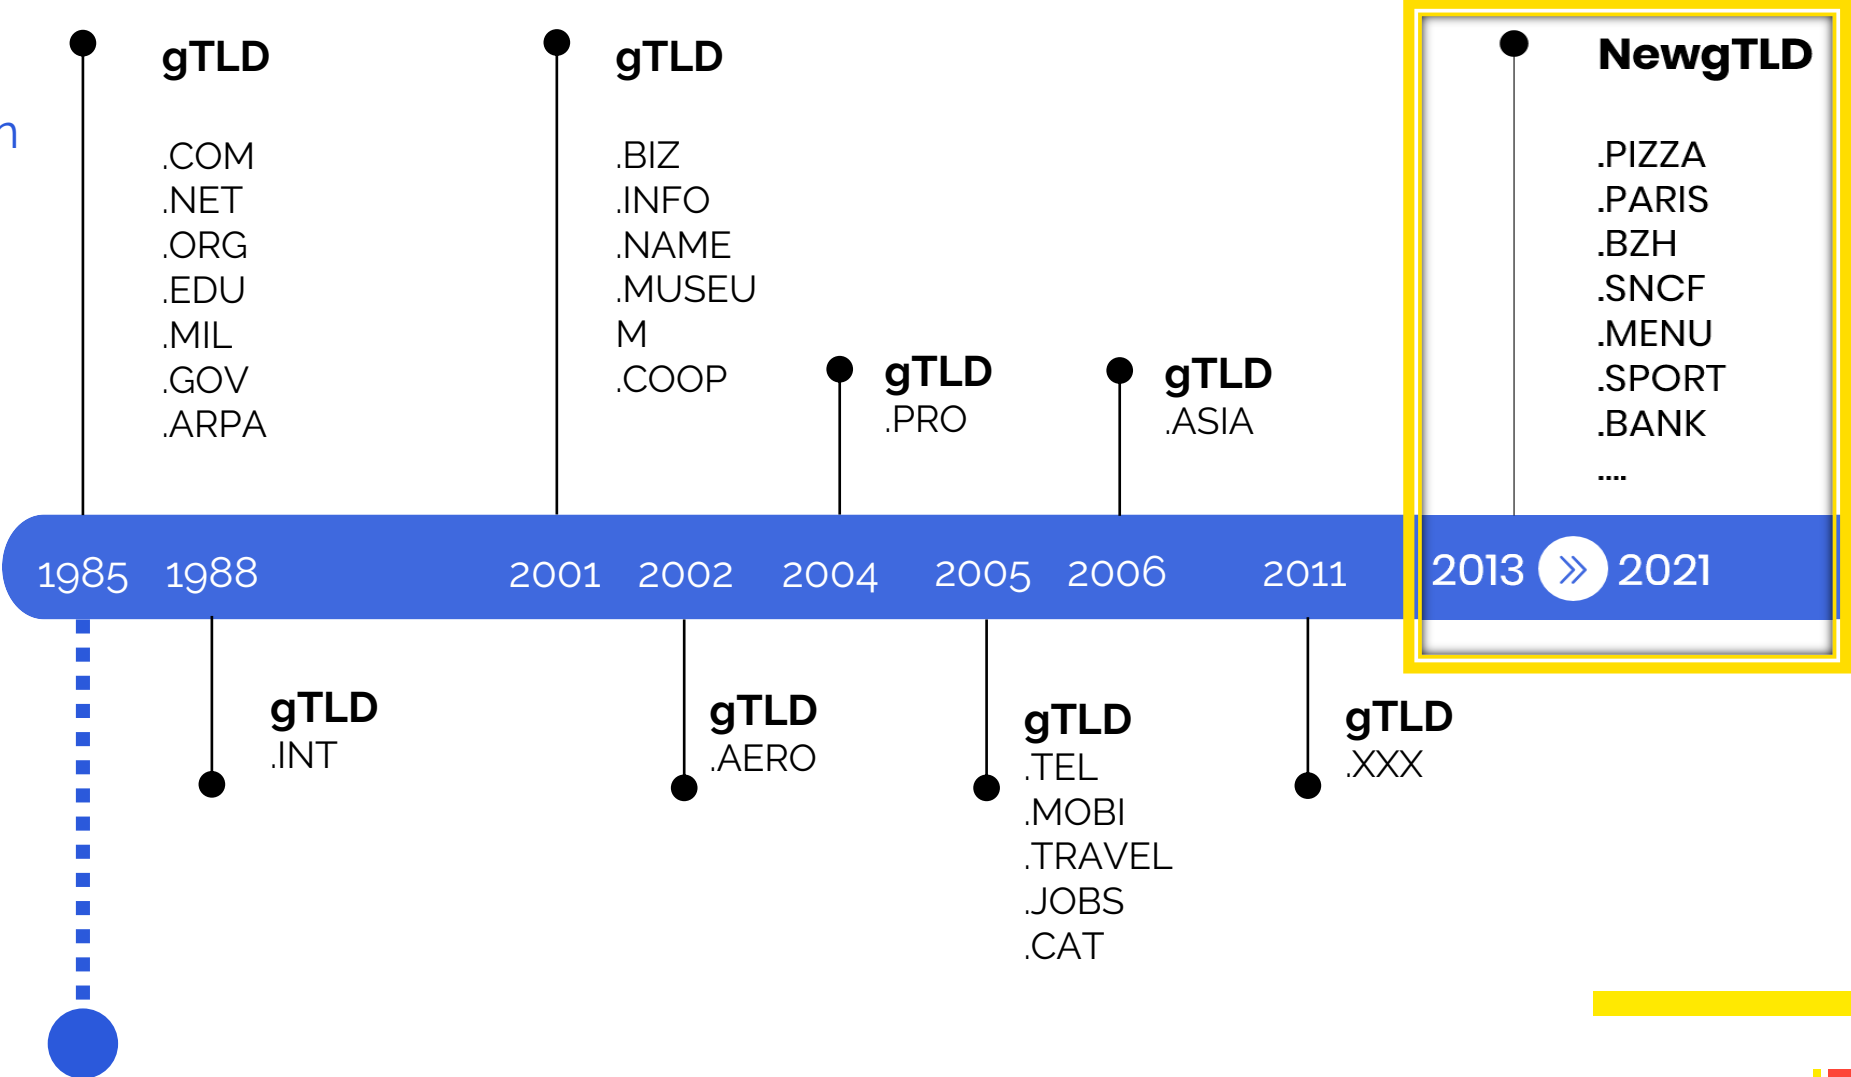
n

gTLD

.COM
.NET
.ORG
.EDU
.MIL
.GOV
.ARPA

gTLD

.BIZ
.INFO
.NAME
.MUSEU
M
.COOP

gTLD
.PRO

gTLD
.ASIA

NewgTLD

.PIZZA
.PARIS
.BZH
.SNCF
.MENU
.SPORT
.BANK
....

1985 1988 2001 2002 2004 2005 2006 2011 2013 2021

gTLD
.INT

gTLD
.AERO

gTLD
.TEL
.MOBI
.TRAVEL
.JOBS
.CAT

gTLD
.XXX